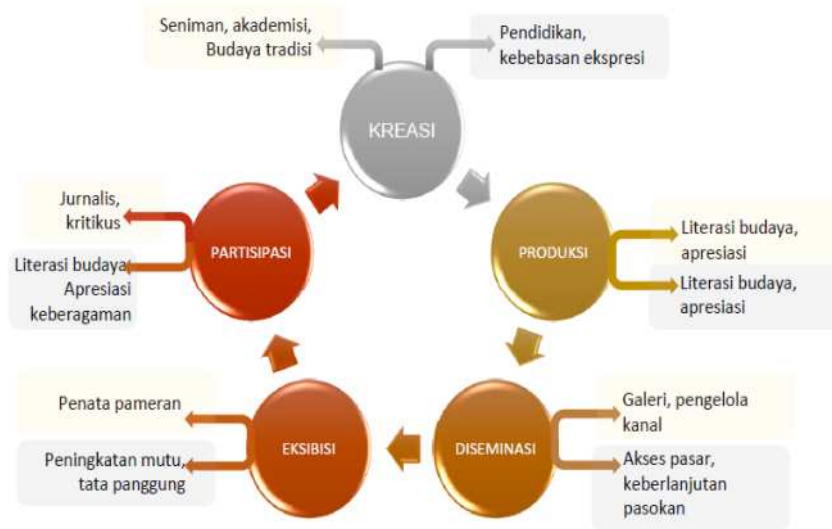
Seniman, akademisi, Budaya tradisi

Pendidikan, kebebasan ekspresi

KREASI

PRODUKSI

Literasi budaya, apresiasi

Literasi budaya, apresiasi

DISEMINASI

Galeri, pengelola kanal

Akses pasar, keberlanjutan pasokan

EKSIBISI

Penata pameran

Peningkatan mutu, tata panggung

PARTISIPASI

Jurnalis, kritikus

Literasi budaya, Apresiasi keberagaman